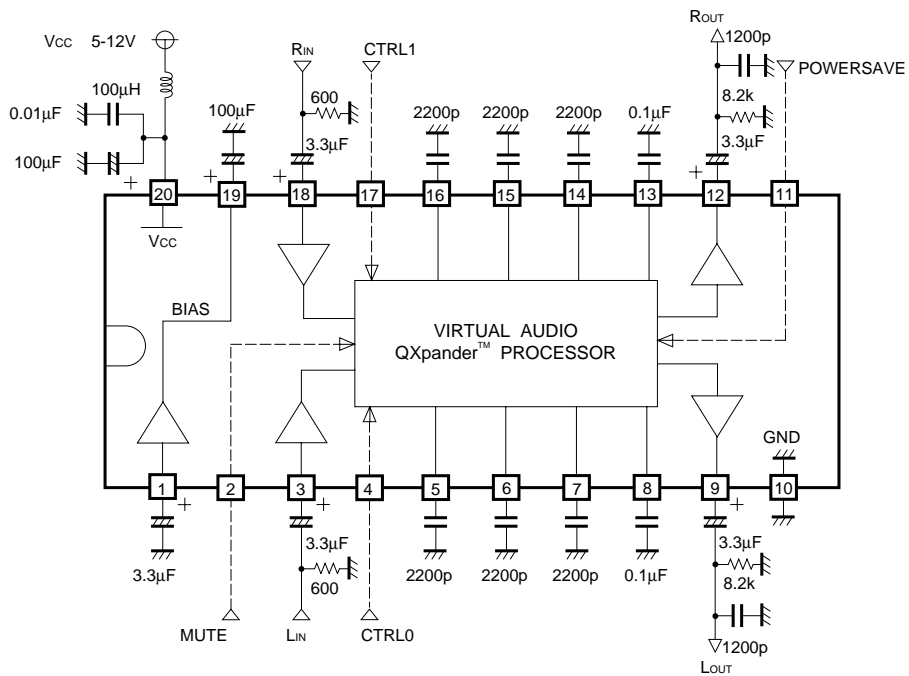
VCC 5-12V
100μH
0.01μF
100μF
+
20
VCC
100μF
+
19
RIN
600
3.3μF
+
18
CTRL1
17
2200p
16
2200p
15
2200p
14
0.1μF
13
ROUT
1200p
POWERSAVE
8.2k
3.3μF
+
12
11
BIAS
VIRTUAL AUDIO
QXpander™ PROCESSOR
1
+
3.3μF
2
MUTE
3
+
3.3μF
600
LIN
4
CTRL0
5
2200p
6
2200p
7
2200p
8
0.1μF
9
+
3.3μF
8.2k
1200p
LOUT
GND
10